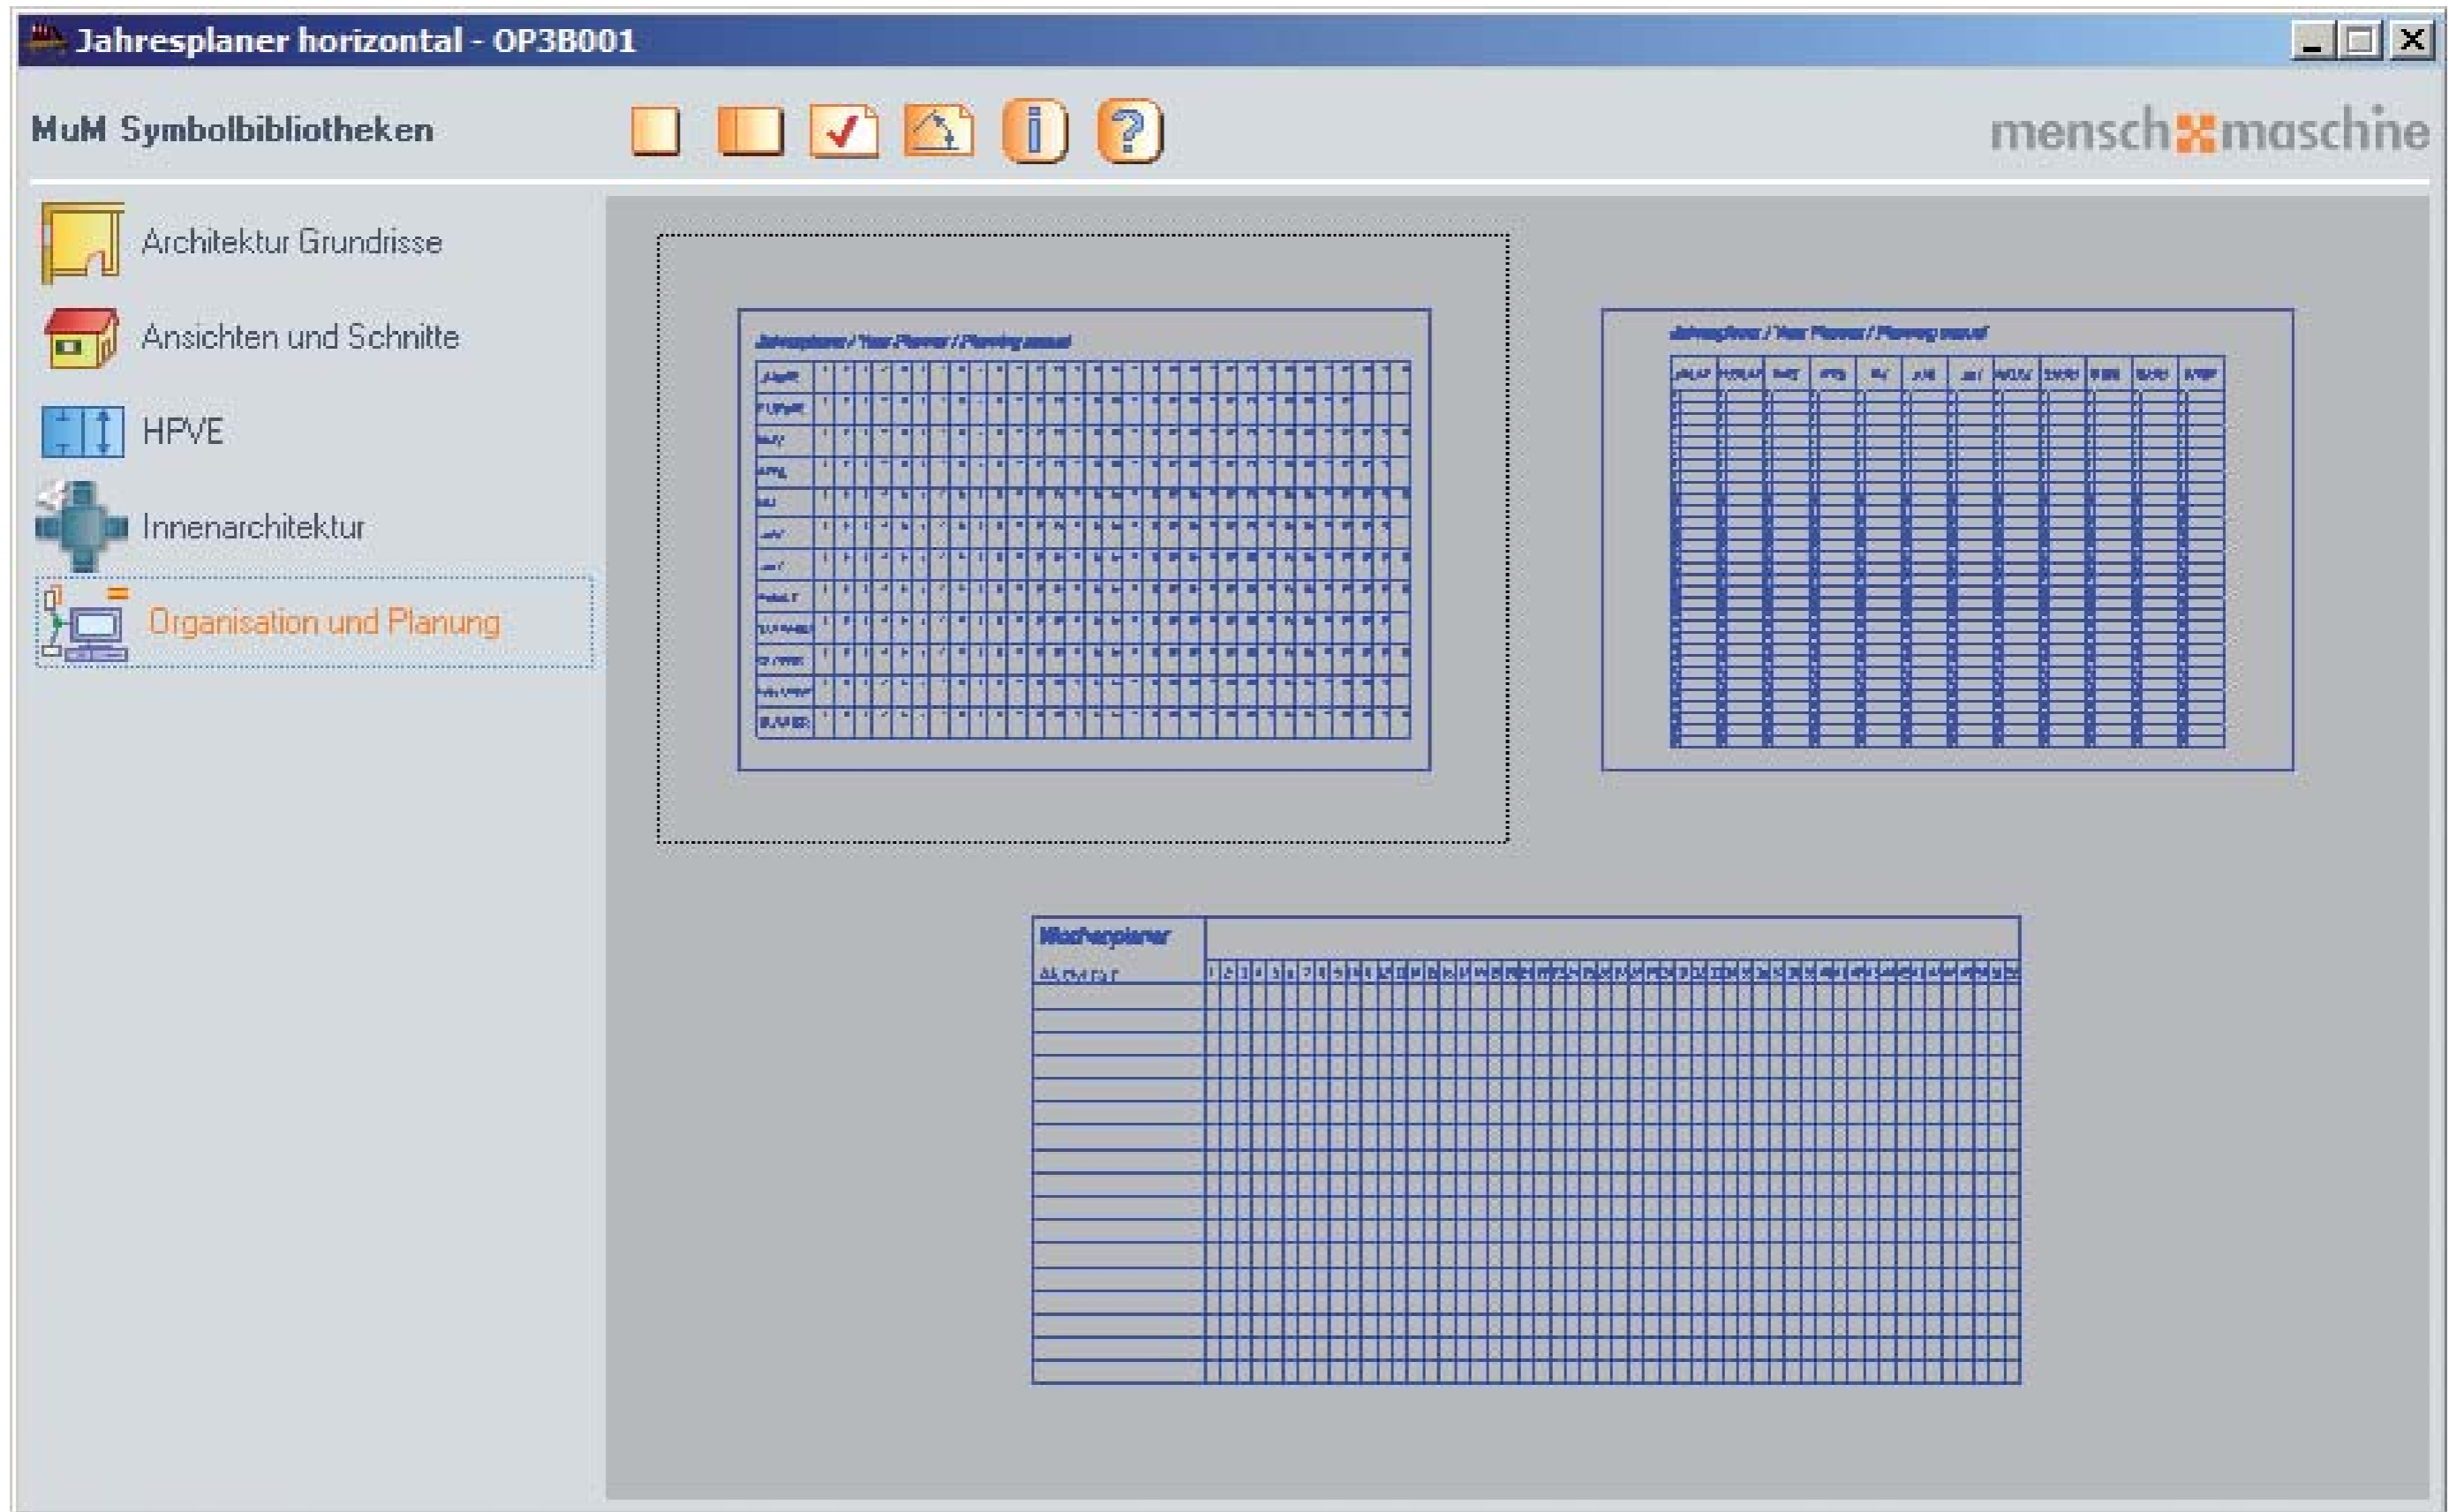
Jahresplaner horizontal - OP3B001

MuM Symbolbibliotheken

mensch maschine

Architektur Grundrisse

Ansichten und Schnitte

HPVE

Innenarchitektur

Organisation und Planung

Jahresplaner / Year Planner / Planning annuel

Jahresplaner / Year Planner / Planning annuel

Wochenplaner
Aktivität